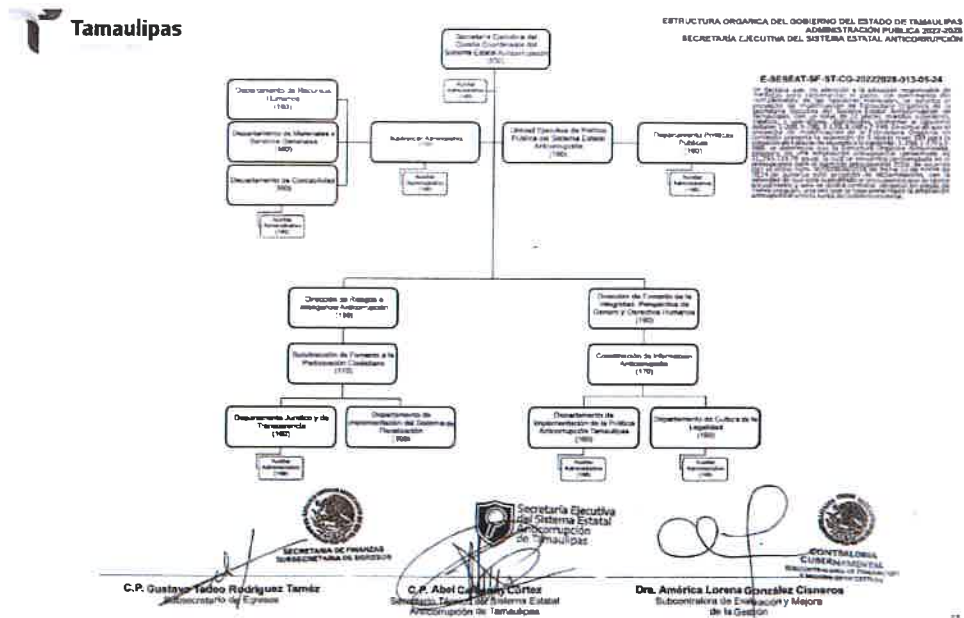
Tamaulipas

ESTRUCTURA ORGANICA DEL GOBIERNO DEL ESTADO DE TAMAULIPAS
ADMINISTRACIÓN PUBLICA 2022-2028
SECRETARÍA EJECUTIVA DEL SISTEMA ESTATAL ANTICORRUPCIÓN

E-SESEAT-SF-ST-CG-20222028-013-05-24

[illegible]

Secretaría Ejecutiva del Comité Coordinador del Sistema Estatal Anticorrupción (100)

Auxiliar Administrativo (140)

Departamento de Recursos Humanos (160)

Departamento de Materiales y Servicios Generales (160)

Departamento de Contabilidad (160)

Auxiliar Administrativo (140)

Subdirección Administrativa (170)

Auxiliar Administrativo (140)

Unidad Ejecutiva de Política Pública del Sistema Estatal Anticorrupción (190)

Departamento Políticas Públicas (160)

Auxiliar Administrativo (140)

Dirección de Riesgos e Inteligencia Anticorrupción (180)

Subdirección de Fomento a la Participación Ciudadana (170)

Departamento Jurídico y de Transparencia (160)

Departamento de Implementación del Sistema de Fiscalización (160)

Auxiliar Administrativo (140)

Dirección de Fomento de la Integridad, Perspectiva de Género y Derechos Humanos (180)

Coordinación de Información Anticorrupción (170)

Departamento de Implementación de la Política Anticorrupción Tamaulipas (160)

Departamento de Cultura de la Legalidad (160)

Auxiliar Administrativo (140)

Auxiliar Administrativo (140)

SECRETARIA DE FINANZAS
SUBSECRETARIA DE EGRESOS

Secretaría Ejecutiva del Sistema Estatal Anticorrupción de Tamaulipas

CONTRALORIA GUBERNAMENTAL
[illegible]

C.P. Gustavo Tadeo Rodríguez Tamez
Subsecretario de Egresos

C.P. Abel Cadena Cortez
Secretario Técnico del Sistema Estatal Anticorrupción de Tamaulipas

Dra. América Lorena González Cisneros
Subcontralora de Evaluación y Mejora de la Gestión